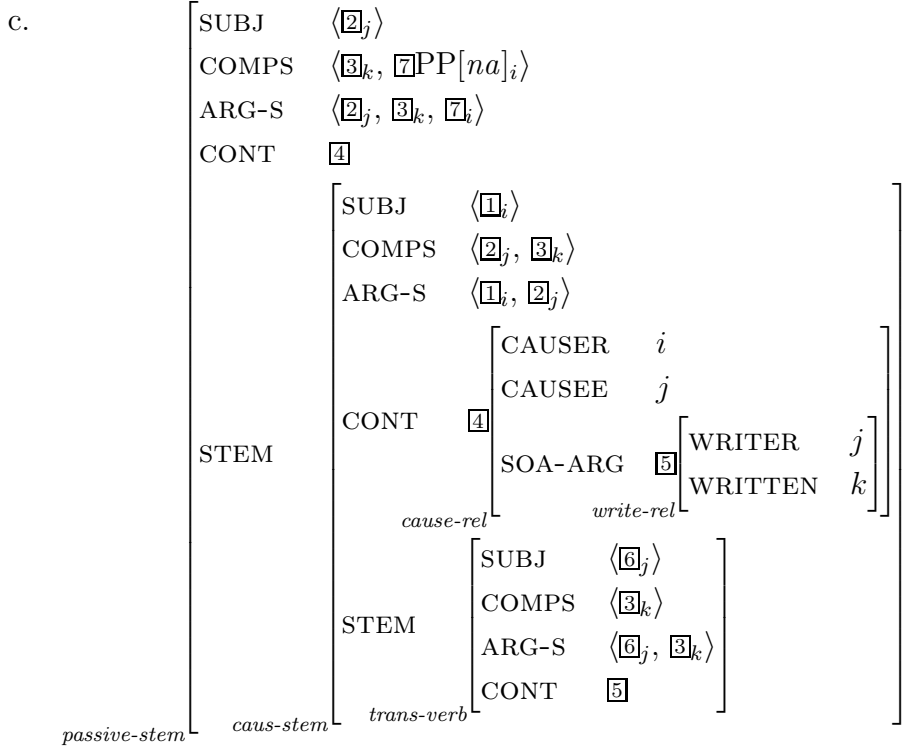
c.

$\left[\begin{array}{ll} \text{SUBJ} & \langle \boxed{2}_j \rangle \\ \text{COMPS} & \langle \boxed{3}_k, \boxed{7}\text{PP}[na]_i \rangle \\ \text{ARG-S} & \langle \boxed{2}_j, \boxed{3}_k, \boxed{7}_i \rangle \\ \text{CONT} & \boxed{4} \\ \text{STEM} & \left[\begin{array}{ll} \text{SUBJ} & \langle \boxed{1}_i \rangle \\ \text{COMPS} & \langle \boxed{2}_j, \boxed{3}_k \rangle \\ \text{ARG-S} & \langle \boxed{1}_i, \boxed{2}_j \rangle \\ \text{CONT} & \boxed{4} \left[\begin{array}{ll} \text{CAUSER} & i \\ \text{CAUSEE} & j \\ \text{SOA-ARG} & \boxed{5} \left[\begin{array}{ll} \text{WRITER} & j \\ \text{WRITTEN} & k \end{array}\right]_{\textit{write-rel}} \end{array}\right]_{\textit{cause-rel}} \\ \text{STEM} & \left[\begin{array}{ll} \text{SUBJ} & \langle \boxed{6}_j \rangle \\ \text{COMPS} & \langle \boxed{3}_k \rangle \\ \text{ARG-S} & \langle \boxed{6}_j, \boxed{3}_k \rangle \\ \text{CONT} & \boxed{5} \end{array}\right]_{\textit{trans-verb}} \end{array}\right]_{\textit{caus-stem}} \end{array}\right]_{\textit{passive-stem}}$